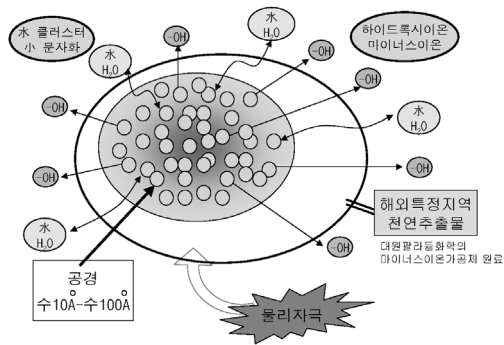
水 클러스터
小 문자화

水
$H_2O$

하이드록시이온
마이너스이온

-OH

水
$H_2O$

-OH

-OH

-OH

水
$H_2O$

-OH

-OH

-OH

水
$H_2O$

해외특정지역
천연추출물

-OH

대원팔라듐화학의
마이너스이온가공제 원료

공경
수10Å-수100Å

물리자극